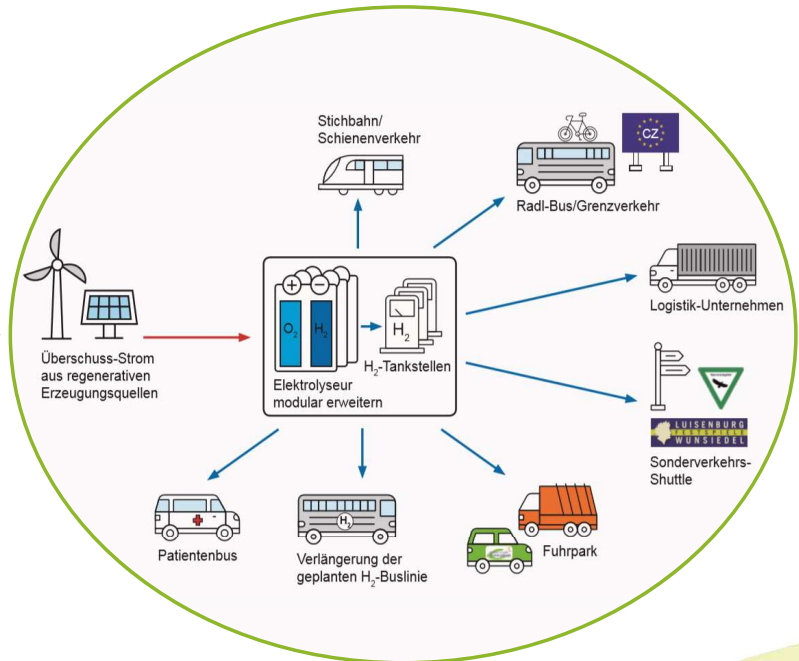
Stichbahn/
Schienenverkehr

CZ

Radl-Bus/Grenzverkehr

Logistik-Unternehmen

Überschuss-Strom aus regenerativen Erzeugungsquellen

+ −

$O_2$ $H_2$

$H_2$

$H_2$-Tankstellen

Elektrolyseur modular erweitern

LUISENBURG
FESTSPIELE
WUNSIEDEL

Sonderverkehrs-Shuttle

Patientenbus

$H_2$

Verlängerung der geplanten $H_2$-Buslinie

Fuhrpark